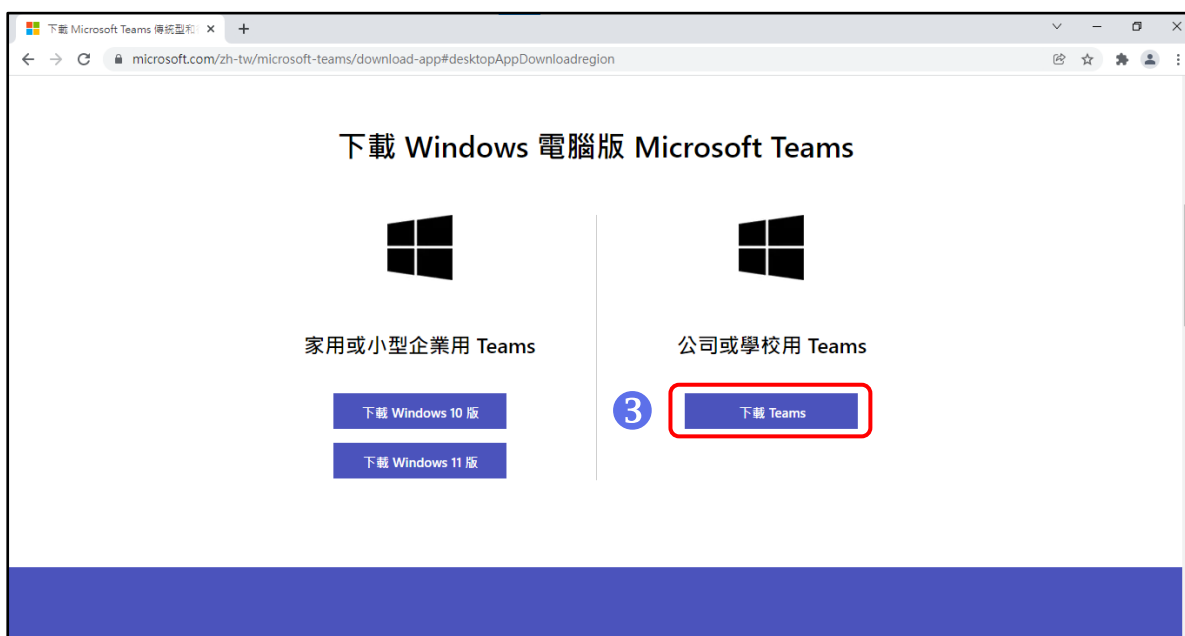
下載 Microsoft Teams 傳統型和 ×
+
microsoft.com/zh-tw/microsoft-teams/download-app#desktopAppDownloadregion

下載 Windows 電腦版 Microsoft Teams

家用或小型企業用 Teams

下載 Windows 10 版

下載 Windows 11 版

公司或學校用 Teams

3

下載 Teams